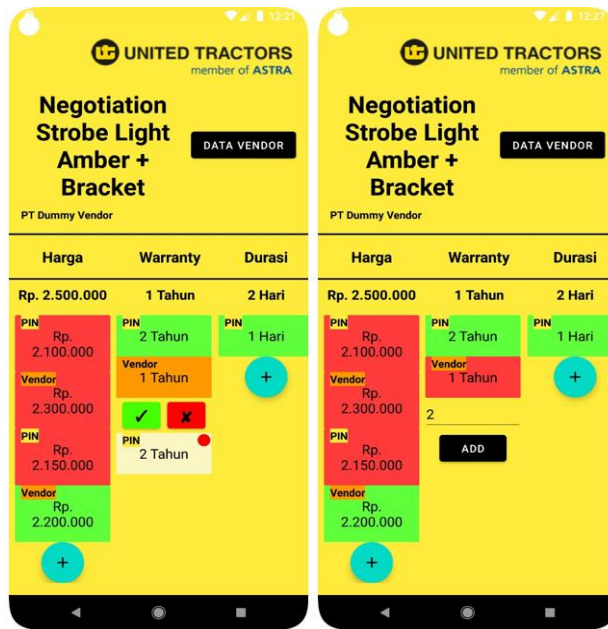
12:21

UNITED TRACTORS
member of ASTRA

Negotiation Strobe Light Amber + Bracket

DATA VENDOR

PT Dummy Vendor

| Harga | Warranty | Durasi |
|---|---|---|
| Rp. 2.500.000 | 1 Tahun | 2 Hari |

PIN
Rp. 2.100.000

Vendor
Rp. 2.300.000

PIN
Rp. 2.150.000

Vendor
Rp. 2.200.000

+

PIN
2 Tahun

Vendor
1 Tahun

✓ ✘

PIN
2 Tahun

PIN
1 Hari

+

12:27

UNITED TRACTORS
member of ASTRA

Negotiation Strobe Light Amber + Bracket

DATA VENDOR

PT Dummy Vendor

| Harga | Warranty | Durasi |
|---|---|---|
| Rp. 2.500.000 | 1 Tahun | 2 Hari |

PIN
Rp. 2.100.000

Vendor
Rp. 2.300.000

PIN
Rp. 2.150.000

Vendor
Rp. 2.200.000

+

PIN
2 Tahun

Vendor
1 Tahun

2

ADD

PIN
1 Hari

+